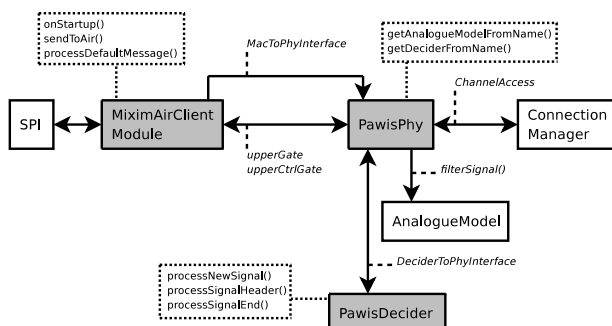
onStartup()
sendToAir()
processDefaultMessage()

MacToPhyInterface

getAnalogueModelFromName()
getDeciderFromName()

ChannelAccess

SPI

MiximAirClient Module

PawisPhy

Connection Manager

upperGate
upperCtrlGate

filterSignal()

AnalogueModel

DeciderToPhyInterface

processNewSignal()
processSignalHeader()
processSignalEnd()

PawisDecider